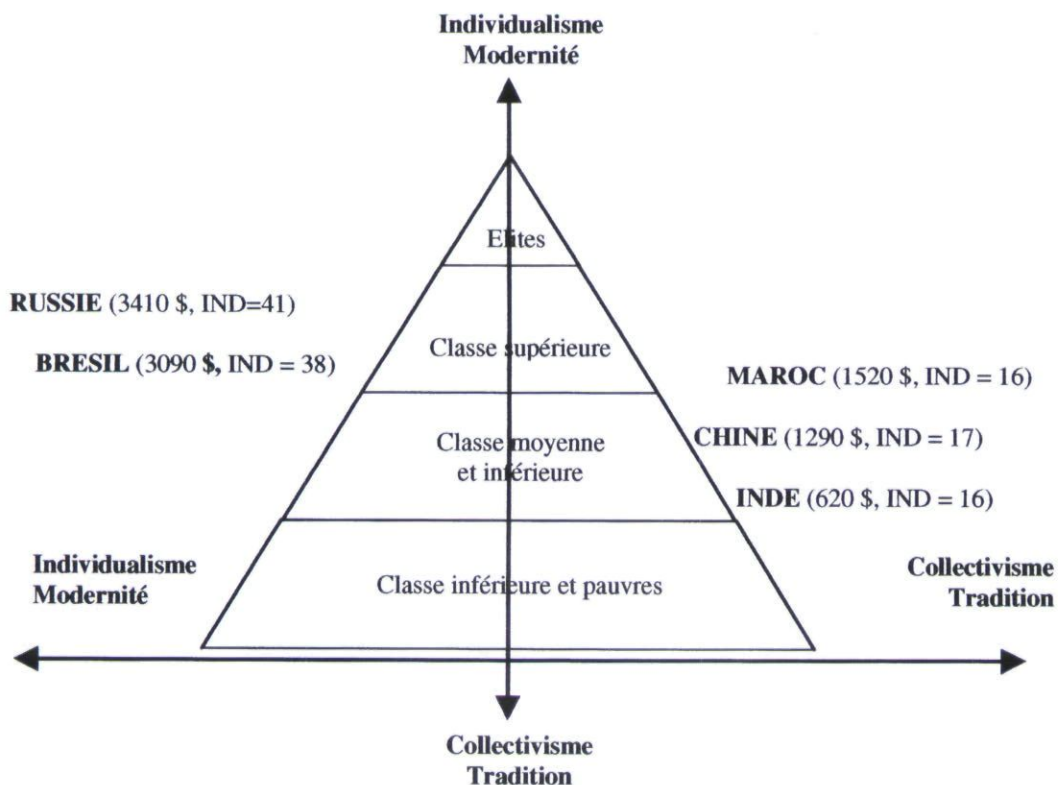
Individualisme
Modernité

Elites

RUSSIE (3410 $, IND=41)

BRESIL (3090 $, IND = 38)

Classe supérieure

MAROC (1520 $, IND = 16)

Classe moyenne et inférieure

CHINE (1290 $, IND = 17)

INDE (620 $, IND = 16)

Individualisme
Modernité

Classe inférieure et pauvres

Collectivisme
Tradition

Collectivisme
Tradition